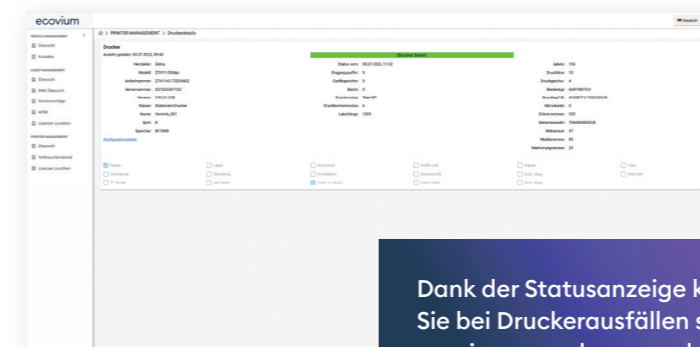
ecovium

PRINTER MANAGEMENT > Druckerdetails

Deutsch

Drucker

Drucker bereit

Hersteller: Zebra
Modell: ZT411-203dpi
Seriennummer:
Status vom: 06.07.2022, 11:52
Jobs: 159

Konfigurationswerte

Dank der Statusanzeige k
Sie bei Druckerausfällen s